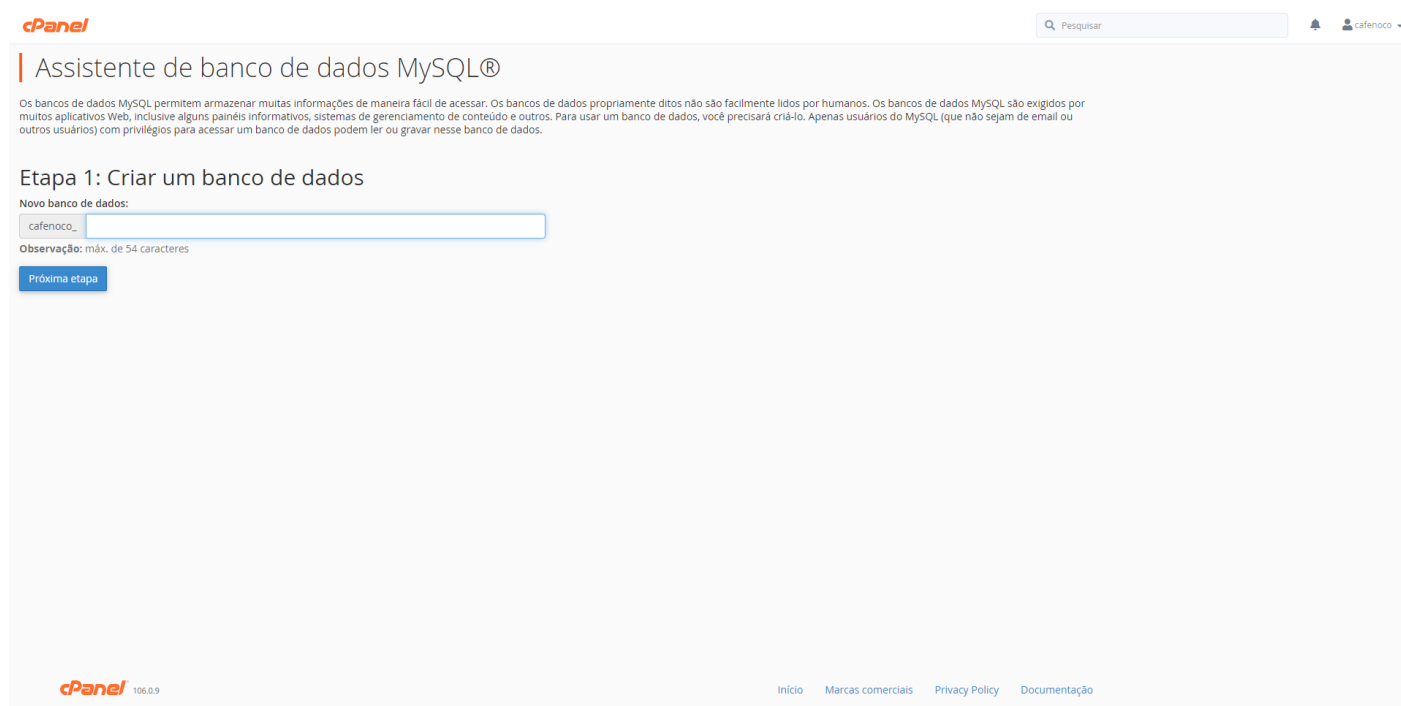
cPanel

Pesquisar

cafenoco

Assistente de banco de dados MySQL®

Os bancos de dados MySQL permitem armazenar muitas informações de maneira fácil de acessar. Os bancos de dados propriamente ditos não são facilmente lidos por humanos. Os bancos de dados MySQL são exigidos por muitos aplicativos Web, inclusive alguns painéis informativos, sistemas de gerenciamento de conteúdo e outros. Para usar um banco de dados, você precisará criá-lo. Apenas usuários do MySQL (que não sejam de email ou outros usuários) com privilégios para acessar um banco de dados podem ler ou gravar nesse banco de dados.

Etapa 1: Criar um banco de dados

Novo banco de dados:

cafenoco_

Observação: máx. de 54 caracteres

Próxima etapa

cPanel 106.0.9

Início Marcas comerciais Privacy Policy Documentação